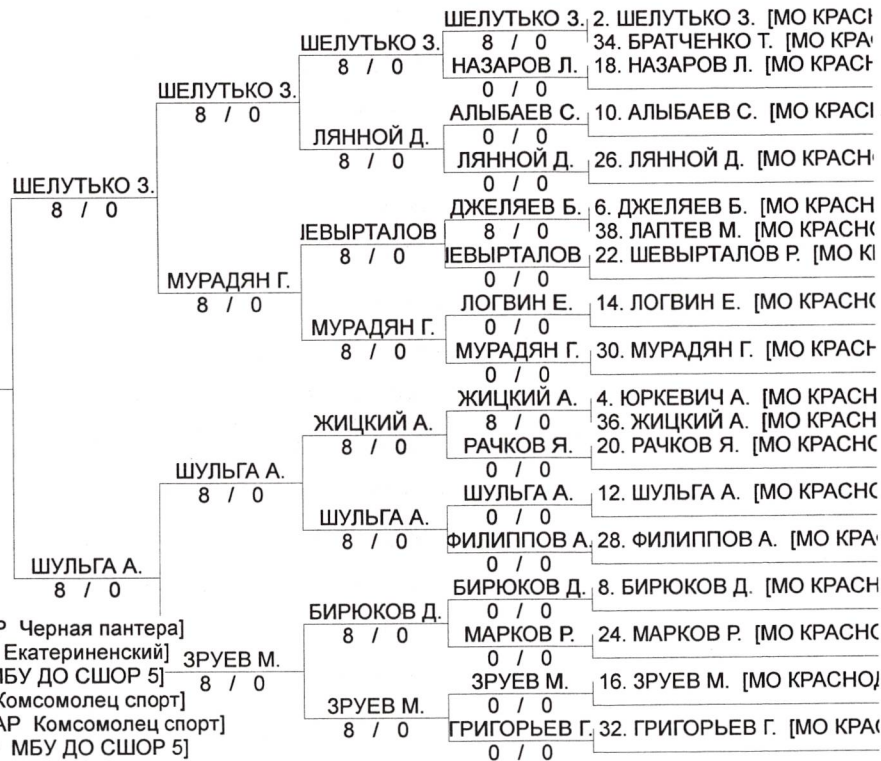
ШЕЛУТЬКО З.
8 / 0
ШЕЛУТЬКО З.
8 / 0
ШЕЛУТЬКО З.
8 / 0
2. ШЕЛУТЬКО З. [МО КРАС
34. БРАТЧЕНКО Т. [МО КРА
НАЗАРОВ Л.
0 / 0
18. НАЗАРОВ Л. [МО КРАС
АЛЫБАЕВ С.
0 / 0
10. АЛЫБАЕВ С. [МО КРА
ЛЯННОЙ Д.
8 / 0
ЛЯННОЙ Д.
0 / 0
26. ЛЯННОЙ Д. [МО КРАС
ШЕЛУТЬКО З.
8 / 0
ДЖЕЛЯЕВ Б.
8 / 0
6. ДЖЕЛЯЕВ Б. [МО КРАС
38. ЛАПТЕВ М. [МО КРАСН
ІЕВЫРТАЛОВ
8 / 0
ІЕВЫРТАЛОВ
0 / 0
22. ШЕВЫРТАЛОВ Р. [МО К
МУРАДЯН Г.
8 / 0
ЛОГВИН Е.
0 / 0
14. ЛОГВИН Е. [МО КРАСН
МУРАДЯН Г.
8 / 0
МУРАДЯН Г.
0 / 0
30. МУРАДЯН Г. [МО КРАС
ЖИЦКИЙ А.
8 / 0
4. ЮРКЕВИЧ А. [МО КРАС
36. ЖИЦКИЙ А. [МО КРАС
ЖИЦКИЙ А.
8 / 0
РАЧКОВ Я.
0 / 0
20. РАЧКОВ Я. [МО КРАСН
ШУЛЬГА А.
8 / 0
ШУЛЬГА А.
0 / 0
12. ШУЛЬГА А. [МО КРАСН
ШУЛЬГА А.
8 / 0
ФИЛИППОВ А.
0 / 0
28. ФИЛИППОВ А. [МО КРА
ШУЛЬГА А.
8 / 0
БИРЮКОВ Д.
0 / 0
8. БИРЮКОВ Д. [МО КРАС
Р Черная пантера]
Екатериненский]
МБУ ДО СШОР 5]
Комсомолец спорт]
АР Комсомолец спорт]
МБУ ДО СШОР 5]
БИРЮКОВ Д.
8 / 0
МАРКОВ Р.
0 / 0
24. МАРКОВ Р. [МО КРАСН
ЗРУЕВ М.
8 / 0
ЗРУЕВ М.
0 / 0
16. ЗРУЕВ М. [МО КРАСНО
ЗРУЕВ М.
8 / 0
ГРИГОРЬЕВ Г.
0 / 0
32. ГРИГОРЬЕВ Г. [МО КРА